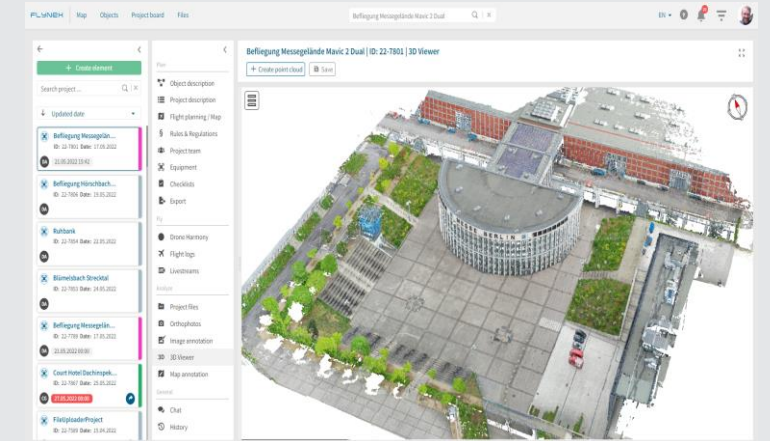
FLYNEX Map Objects Project board Files

Befliegung Messegelände Mavic 2 Dual

EN

+ Create element

Search project ...

Updated date

Befliegung Messegelän...
ID: 22-7801 Date: 17.05.2022
22.05.2022 13:42

Befliegung Hörschbach...
ID: 22-7804 Date: 19.05.2022

Ruhbank
ID: 22-7804 Date: 22.05.2022

Blümelsbach Streckta
ID: 22-7803 Date: 14.05.2022

Befliegung Messegelän...
ID: 22-7799 Date: 17.05.2022
22.05.2022 09:30

Court Hotel Dachinspek...
ID: 22-7067 Date: 25.05.2022
27.05.2022 08:00

FileUploaderProject
ID: 22-7569 Date: 15.04.2022

Plan
Object description
Project description
Flight planning / Map
Rules & Regulations
Project team
Equipment
Checklists
Export

Fly
Drone Harmony
Flight logs
Livestreams

Analyze
Project files
Orthophotos
Image annotation
3D Viewer
Map annotation

General
Chat
History

Befliegung Messegelände Mavic 2 Dual | ID: 22-7801 | 3D Viewer

+ Create point cloud
Save